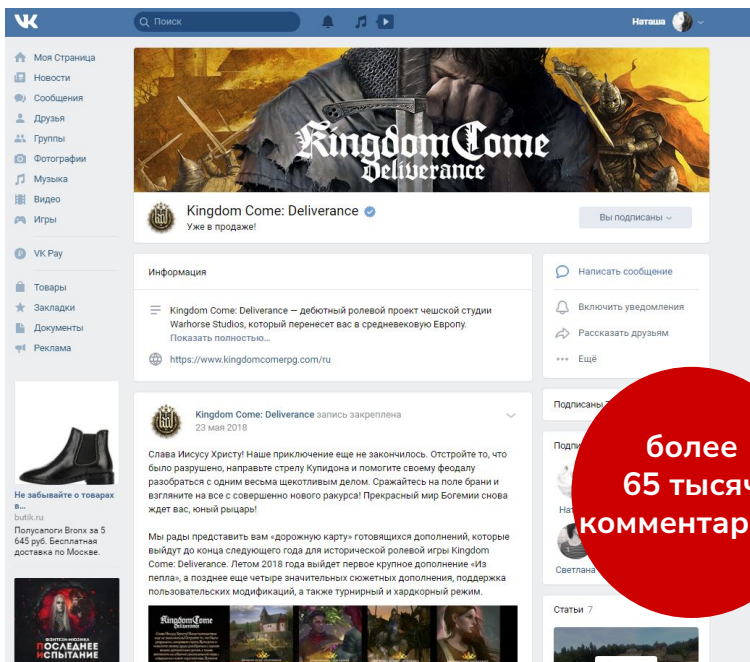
VK

Поиск

Наташа

Моя Страница
Новости
Сообщения
Друзья
Группы
Фотографии
Музыка
Видео
Игры

VK Pay

Товары
Закладки
Документы
Реклама

Не забывайте о товарах в...
butik.ru
Полусапоги Bronx за 5 645 руб. Бесплатная доставка по Москве.

ФЭНТЕЗИ-НОВИНКА
ПОСЛЕДНЕЕ ИСПЫТАНИЕ

Kingdom Come Deliverance

Kingdom Come: Deliverance
Уже в продаже!

Вы подписаны

Информация

Kingdom Come: Deliverance — дебютный ролевой проект чешской студии Warhorse Studios, который перенесет вас в средневековую Европу.
Показать полностью...

https://www.kingdomcomerpg.com/ru

Kingdom Come: Deliverance запись закреплена
23 мая 2018

Слава Иисусу Христу! Наше приключение еще не закончилось. Отстройте то, что было разрушено, направьте стрелу Купидона и помогите своему феодалу разобраться с одним весьма щекотливым делом. Сражайтесь на поле брани и взгляните на все с совершенно нового ракурса! Прекрасный мир Богемии снова ждет вас, юный рыцарь!

Мы рады представить вам «дорожную карту» готовящихся дополнений, которые выйдут до конца следующего года для исторической ролевой игры Kingdom Come: Deliverance. Летом 2018 года выйдет первое крупное дополнение «Из пепла», а позднее еще четыре значительных сюжетных дополнения, поддержка пользовательских модификаций, а также турнирный и хардкорный режим.

Kingdom Come

Написать сообщение
Включить уведомления
Рассказать друзьям
Ещё

Подписаны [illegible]

Подпи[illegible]

Нат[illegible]

Светлана

Статьи 7

более
65 тысяч
комментар